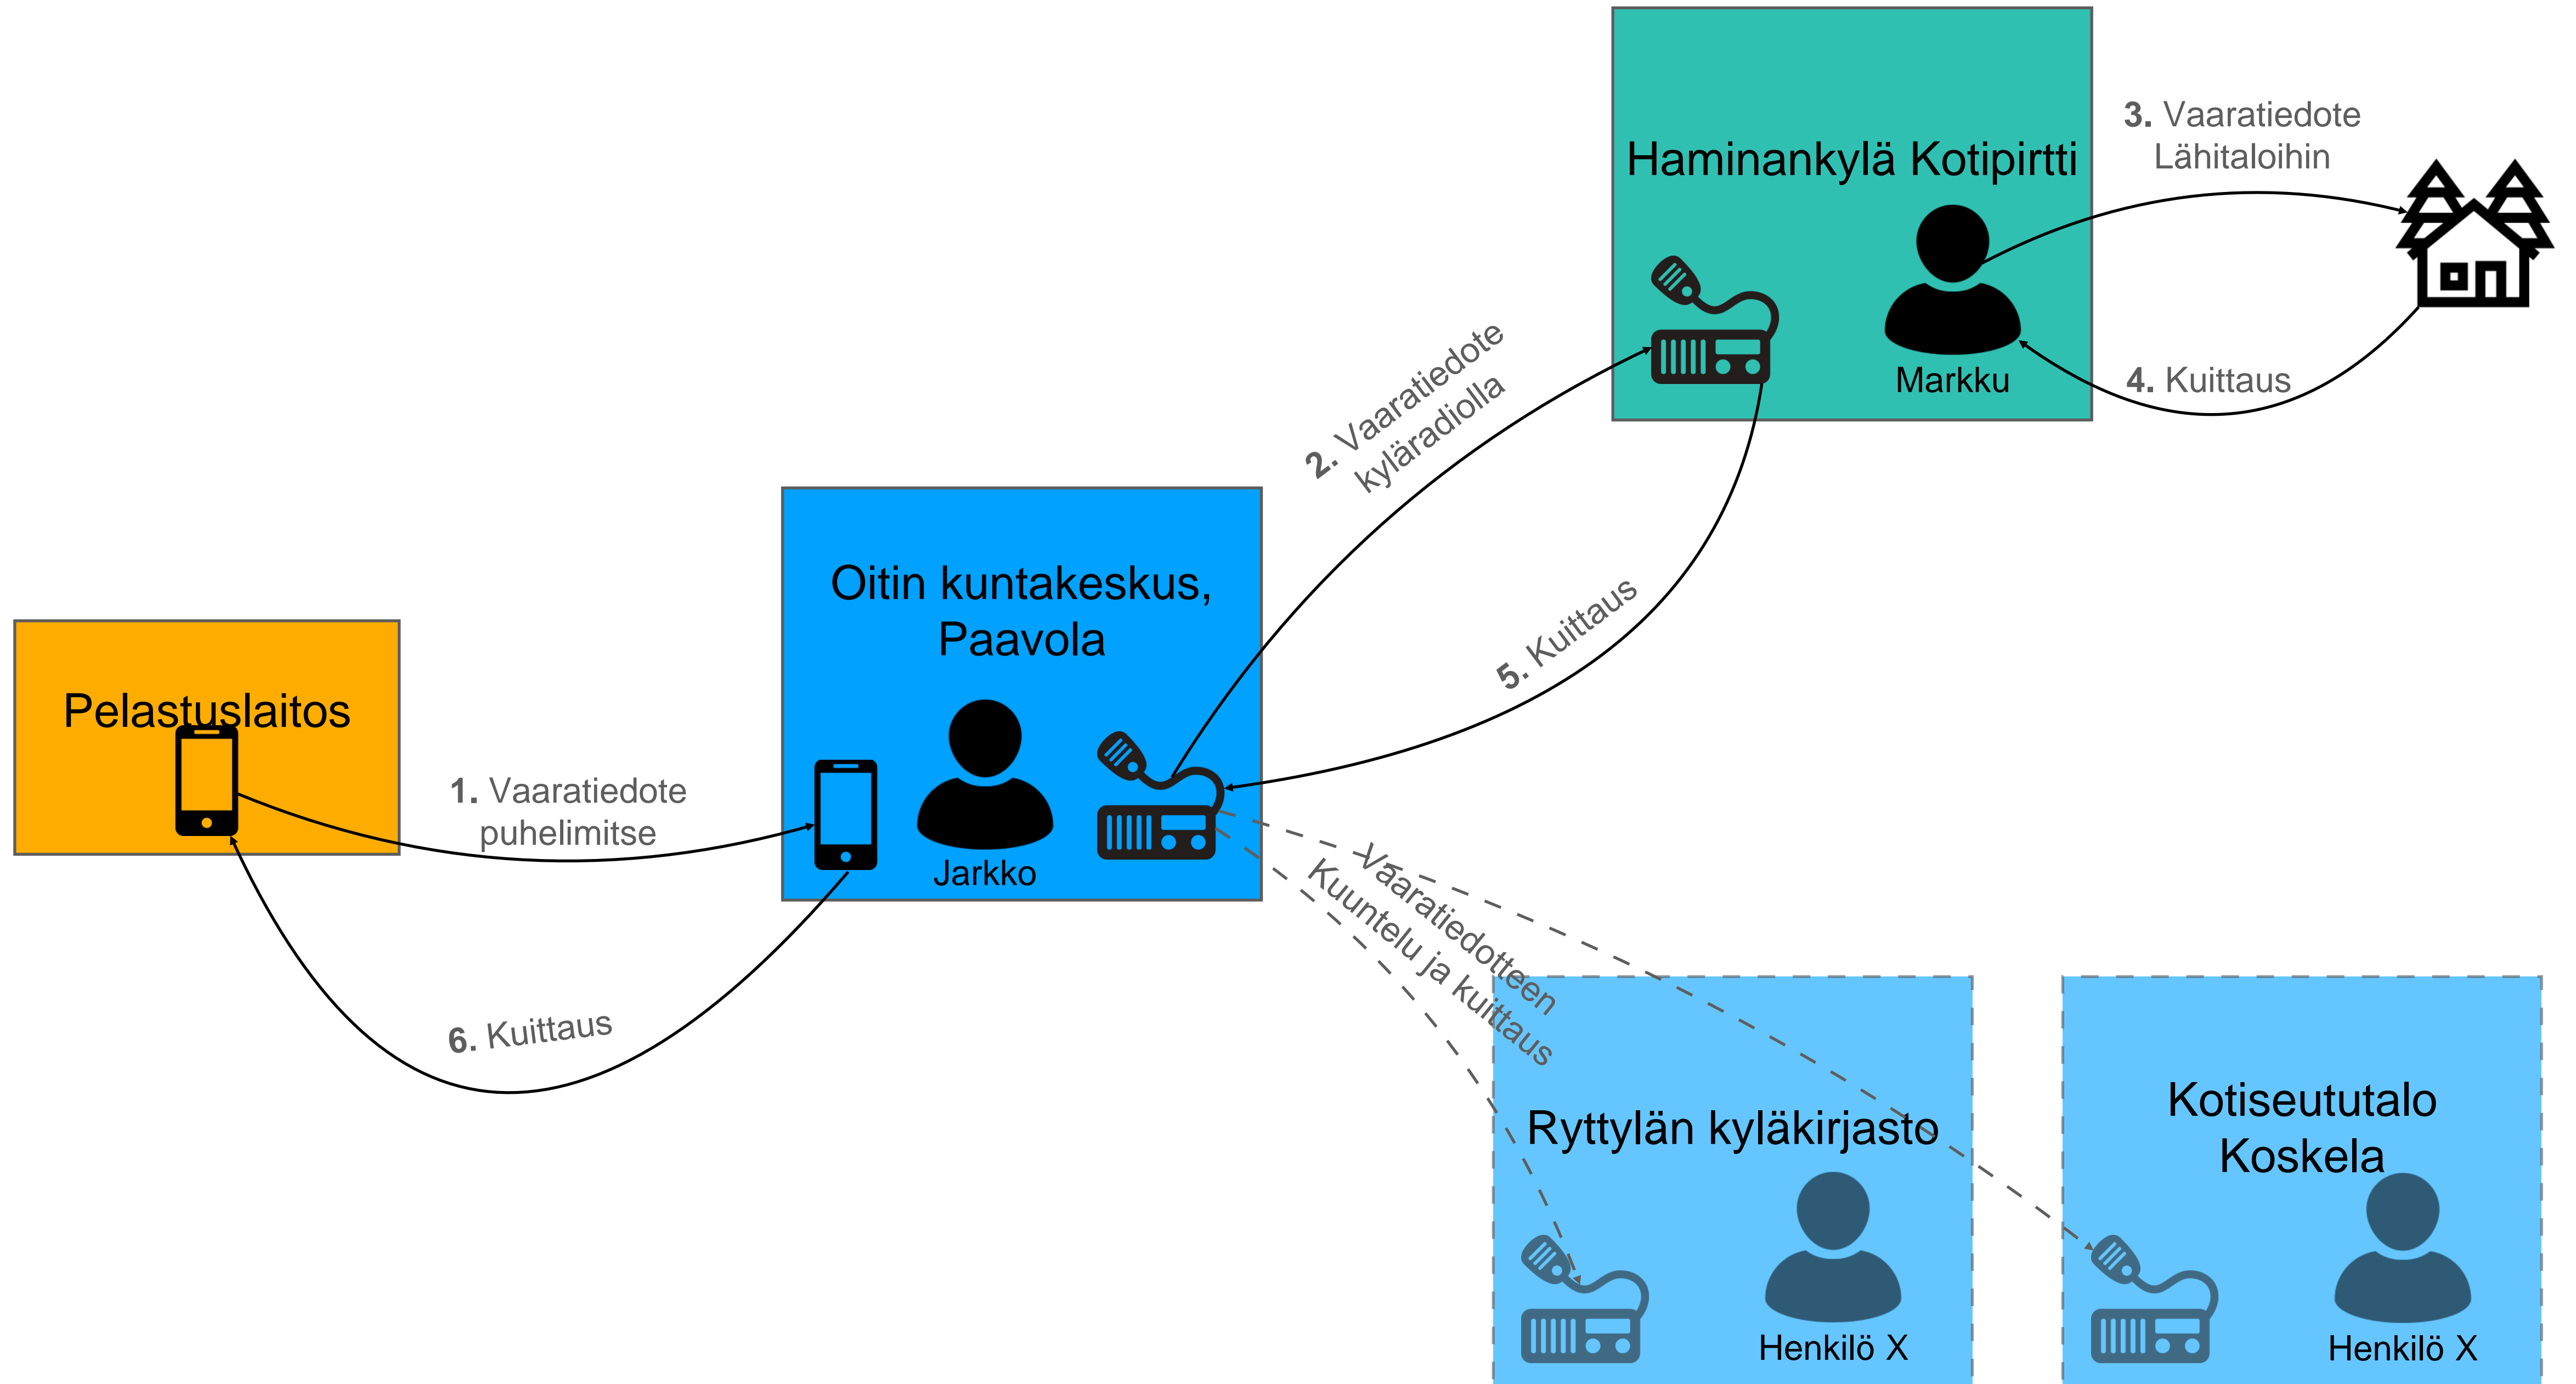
Haminankylä Kotipirtti

3. Vaaratiedote Lähitaloihin

Markku

4. Kuittaus

2. Vaaratiedote kyläradiolla

Oitin kuntakeskus, Paavola

5. Kuittaus

Pelastuslaitos

1. Vaaratiedote puhelimitse

Jarkko

Vaaratiedotteen Kuuntelu ja kuittaus

6. Kuittaus

Ryttylän kyläkirjasto

Henkilö X

Kotiseututalo Koskela

Henkilö X